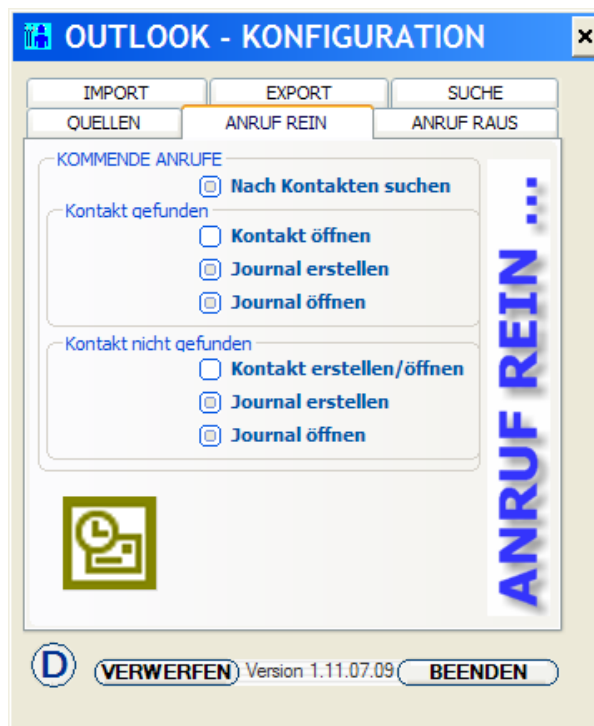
OUTLOOK - KONFIGURATION

×

IMPORT
EXPORT
SUCHE
QUELLEN
ANRUF REIN
ANRUF RAUS

KOMMENDE ANRUFE
Nach Kontakten suchen

Kontakt gefunden
Kontakt öffnen
Journal erstellen
Journal öffnen

Kontakt nicht gefunden
Kontakt erstellen/öffnen
Journal erstellen
Journal öffnen

ANRUF REIN ...

D
VERWERFEN
Version 1.11.07.09
BEENDEN